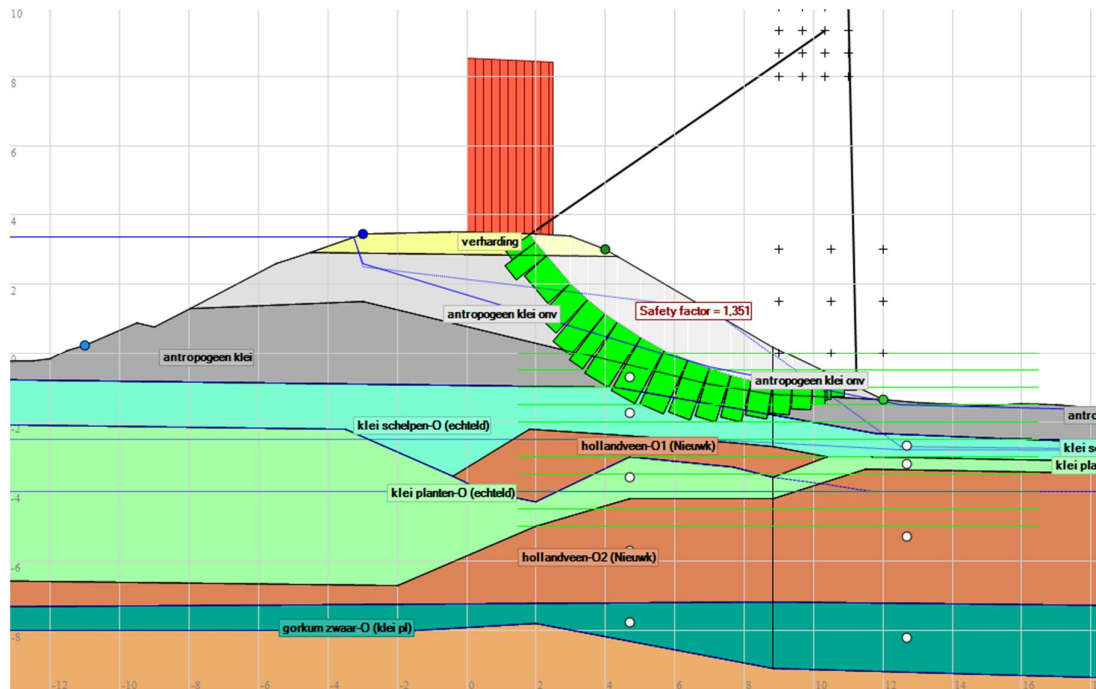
10
8
6
4
2
0
-2
-4
-6
-8
verharding
antropogeen klei onv
Safety factor = 1,351
antropogeen klei
antropogeen klei onv
antro
klei schelpen-O (echteld)
hollandveen-O1 (Nieuwk)
klei s
klei pla
klei planten-O (echteld)
hollandveen-O2 (Nieuwk)
gorkum zwaar-O (klei pl)
-12
-10
-8
-6
-4
-2
0
2
4
6
8
10
12
14
16